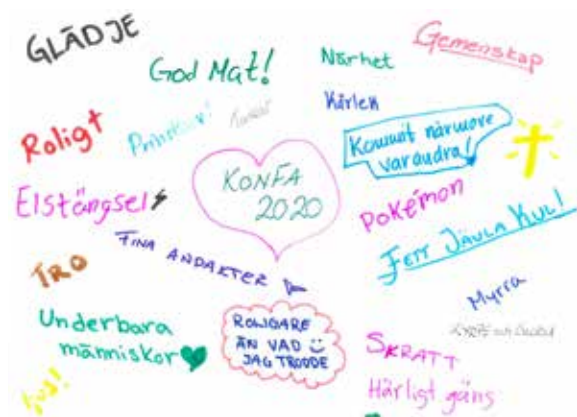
GLÄDJE

God Mat!

Närhet

Gemenskap

Kärlek

Rolig t

Prinskorv

Kommit närmare varandra!

KONFA 2020

Elstängsel

Pokémon

Fett Jävla Kul!

FINA ANDAKTER

TRO

Myrra

Underbara människor

ROLIGARE ÄN VAD JAG TRODDE

SKRATT

Härligt gäng